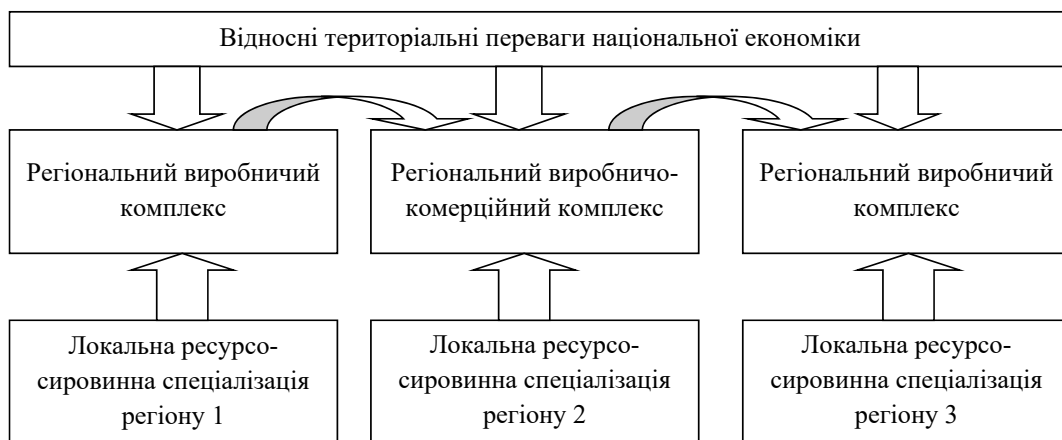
Відносні територіальні переваги національної економіки

Регіональний виробничий комплекс

Регіональний виробничо-комерційний комплекс

Регіональний виробничий комплекс

Локальна ресурсо-сировинна спеціалізація регіону 1

Локальна ресурсо-сировинна спеціалізація регіону 2

Локальна ресурсо-сировинна спеціалізація регіону 3